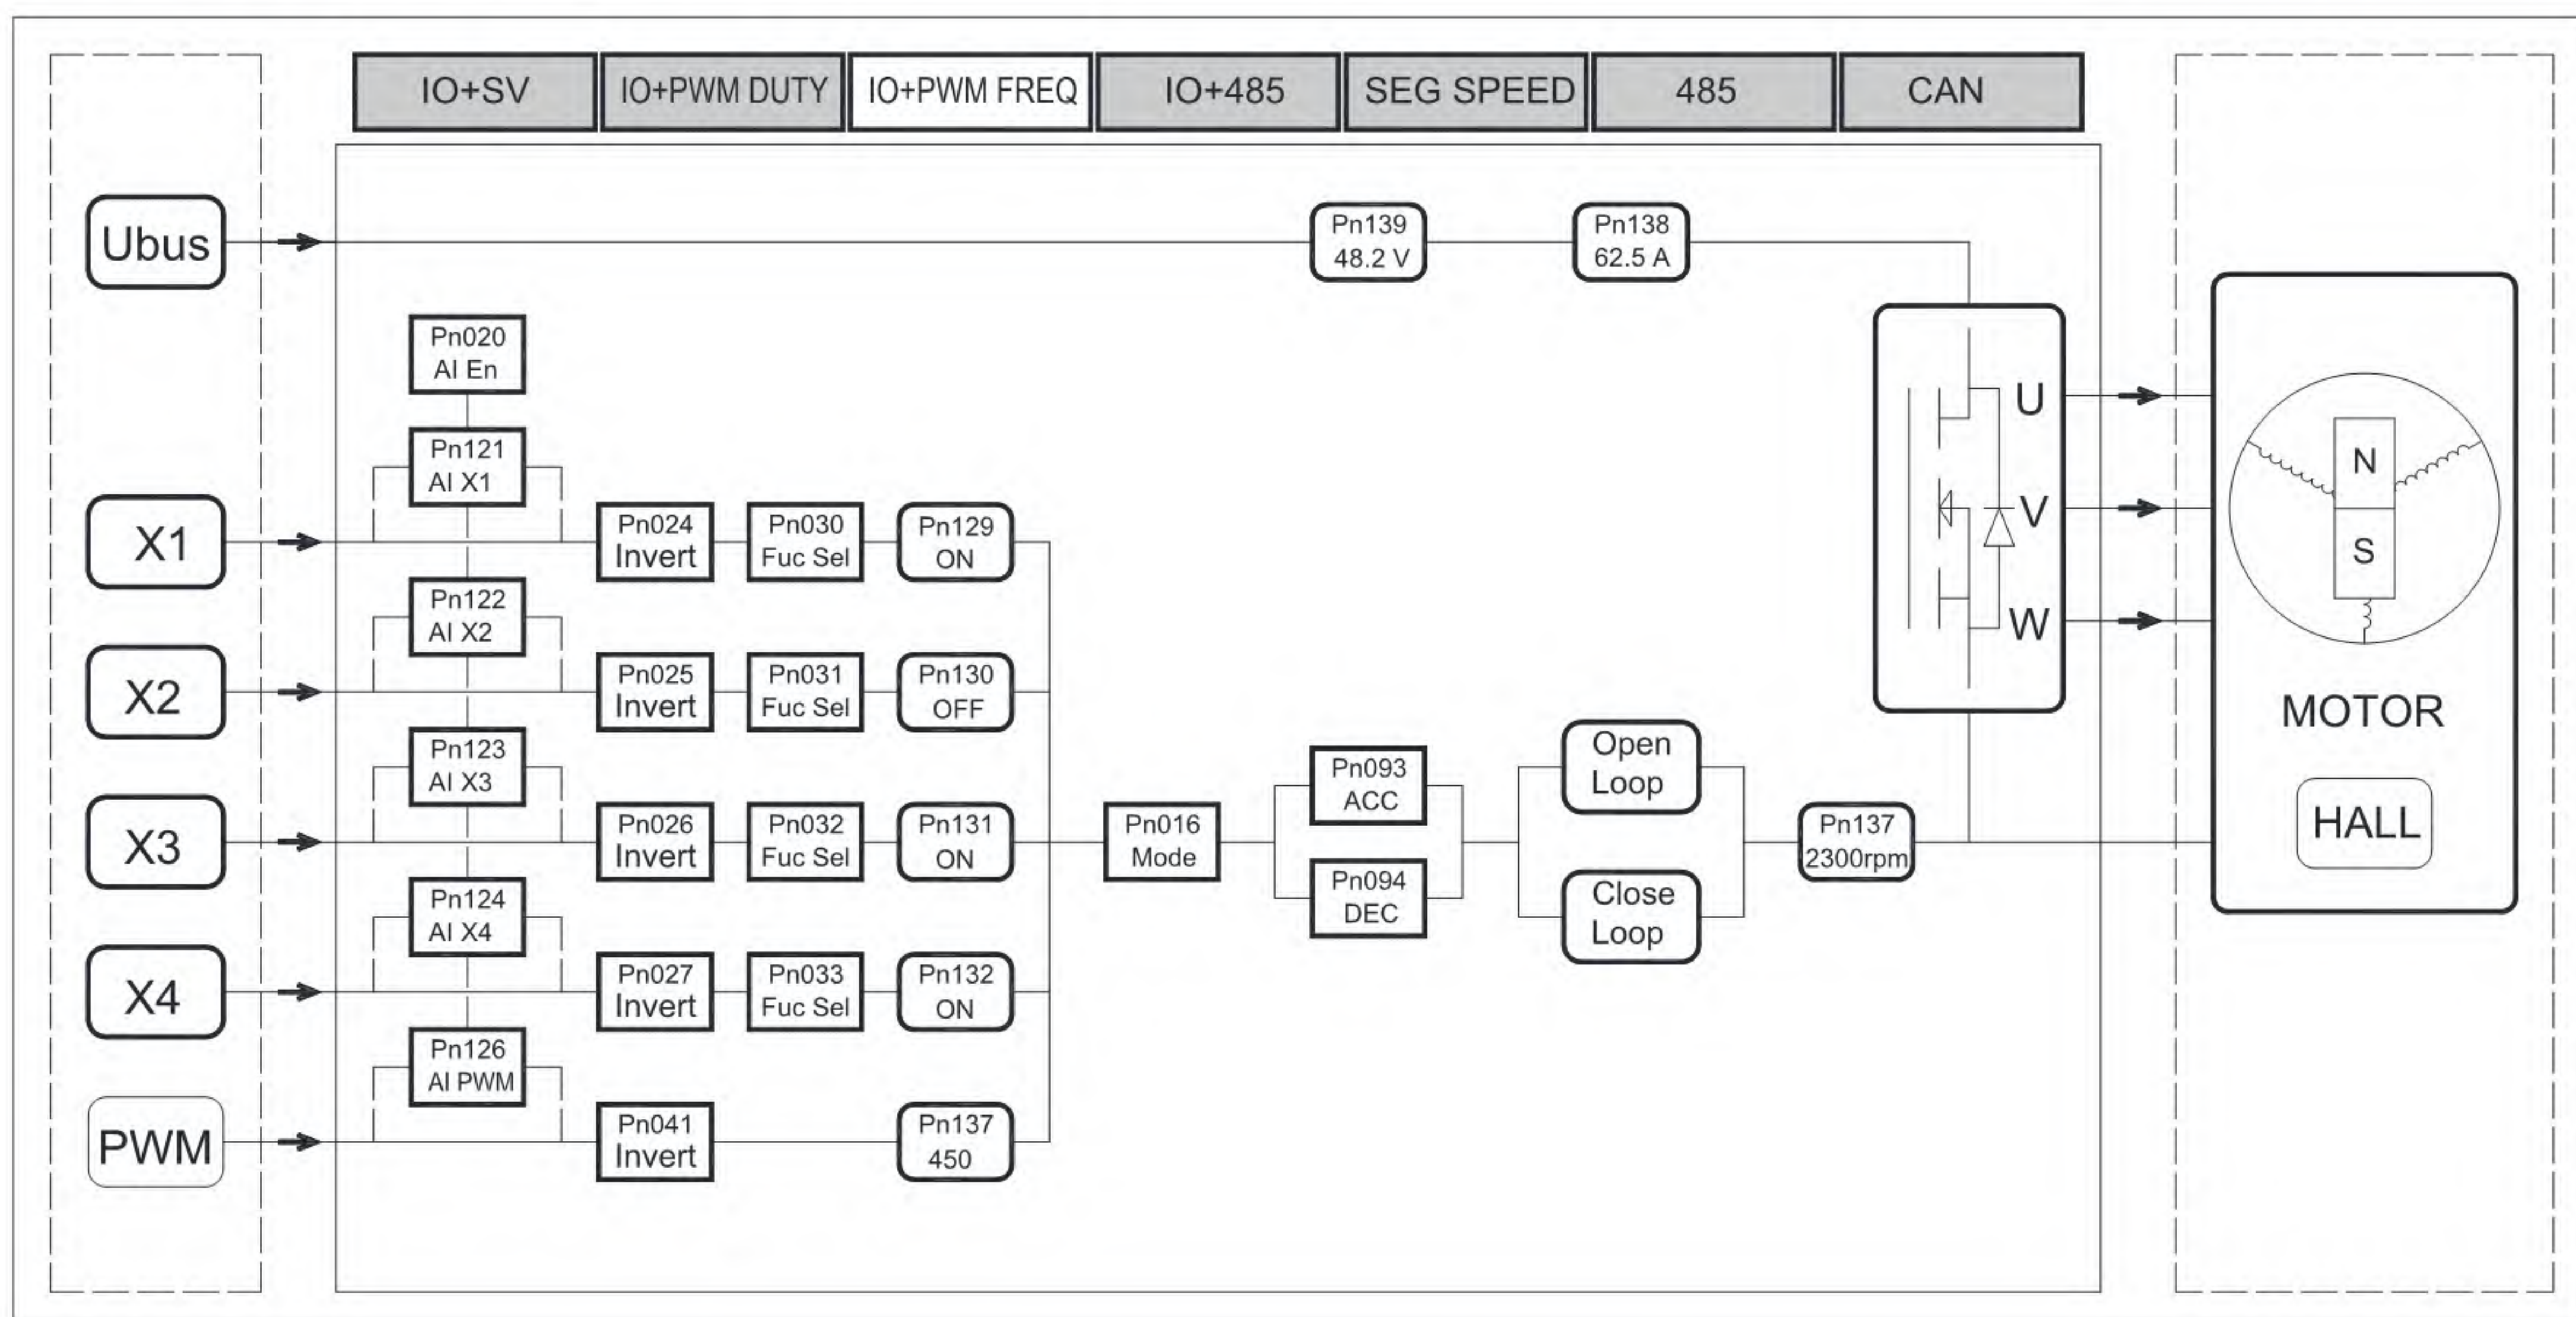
IO+SV
IO+PWM DUTY
IO+PWM FREQ
IO+485
SEG SPEED
485
CAN

Ubus

Pn139
48.2 V

Pn138
62.5 A

Pn020
AI En

Pn121
AI X1

X1

Pn024
Invert

Pn030
Fuc Sel

Pn129
ON

Pn122
AI X2

X2

Pn025
Invert

Pn031
Fuc Sel

Pn130
OFF

Pn123
AI X3

X3

Pn026
Invert

Pn032
Fuc Sel

Pn131
ON

Pn016
Mode

Pn093
ACC

Pn094
DEC

Open
Loop

Close
Loop

Pn137
2300rpm

Pn124
AI X4

X4

Pn027
Invert

Pn033
Fuc Sel

Pn132
ON

Pn126
AI PWM

PWM

Pn041
Invert

Pn137
450

U
V
W

N
S

MOTOR

HALL